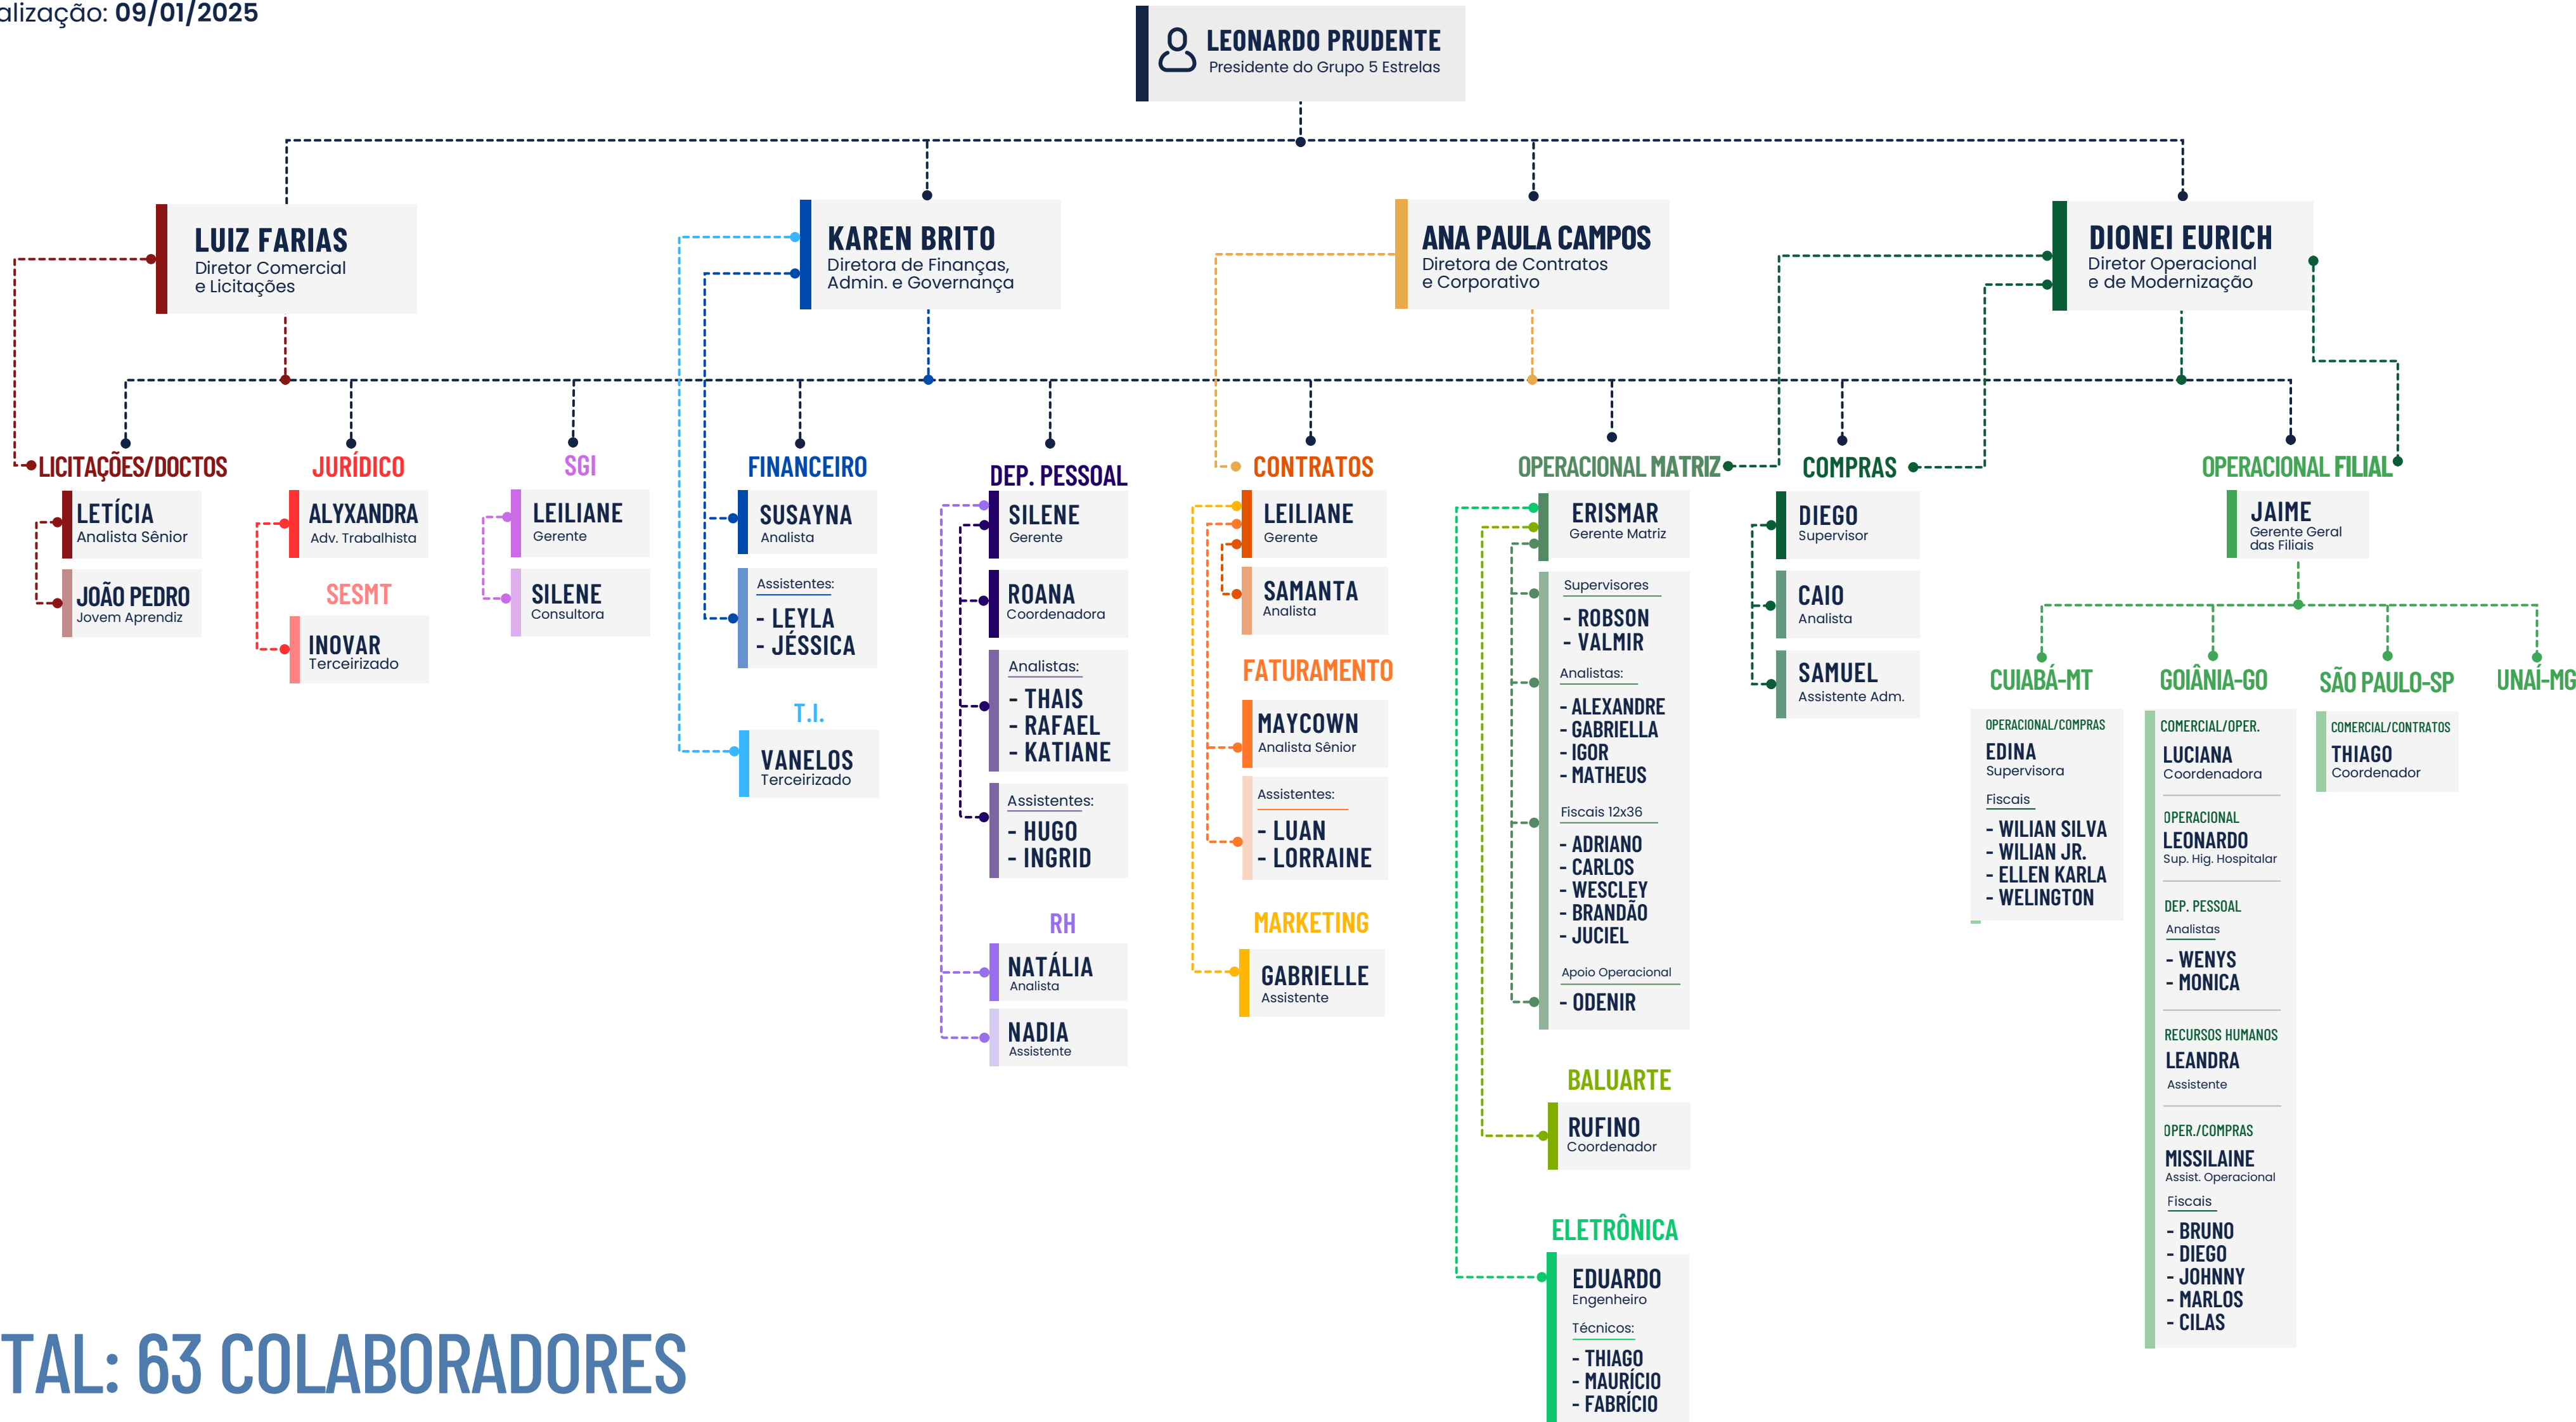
alização: 09/01/2025

LEONARDO PRUDENTE
Presidente do Grupo 5 Estrelas

LUIZ FARIAS
Diretor Comercial e Licitações

KAREN BRITO
Diretora de Finanças, Admin. e Governança

ANA PAULA CAMPOS
Diretora de Contratos e Corporativo

DIONEI EURICH
Diretor Operacional e de Modernização

LICITAÇÕES/DOCTOS
LETÍCIA
Analista Sênior
JOÃO PEDRO
Jovem Aprendiz

JURÍDICO
ALYXANDRA
Adv. Trabalhista
SESMT
INOVAR
Terceirizado

SGI
LEILIANE
Gerente
SILENE
Consultora

FINANCEIRO
SUSAYNA
Analista
Assistentes:
- LEYLA
- JÉSSICA
T.I.
VANELOS
Terceirizado

DEP. PESSOAL
SILENE
Gerente
ROANA
Coordenadora
Analistas:
- THAIS
- RAFAEL
- KATIANE
Assistentes:
- HUGO
- INGRID
RH
NATÁLIA
Analista
NADIA
Assistente

CONTRATOS
LEILIANE
Gerente
SAMANTA
Analista
FATURAMENTO
MAYCOWN
Analista Sênior
Assistentes:
- LUAN
- LORRAINE
MARKETING
GABRIELLE
Assistente

OPERACIONAL MATRIZ
ERISMAR
Gerente Matriz
Supervisores
- ROBSON
- VALMIR
Analistas:
- ALEXANDRE
- GABRIELLA
- IGOR
- MATHEUS
Fiscais 12x36
- ADRIANO
- CARLOS
- WESCLEY
- BRANDÃO
- JUCIEL
Apoio Operacional
- ODENIR
BALUARTE
RUFINO
Coordenador
ELETRÔNICA
EDUARDO
Engenheiro
Técnicos:
- THIAGO
- MAURÍCIO
- FABRÍCIO

COMPRAS
DIEGO
Supervisor
CAIO
Analista
SAMUEL
Assistente Adm.

OPERACIONAL FILIAL
JAIME
Gerente Geral das Filiais

CUIABÁ-MT
OPERACIONAL/COMPRAS
EDINA
Supervisora
Fiscais
- WILIAN SILVA
- WILIAN JR.
- ELLEN KARLA
- WELINGTON

GOIÂNIA-GO
COMERCIAL/OPER.
LUCIANA
Coordenadora
OPERACIONAL
LEONARDO
Sup. Hig. Hospitalar
DEP. PESSOAL
Analistas
- WENYS
- MONICA
RECURSOS HUMANOS
LEANDRA
Assistente
OPER./COMPRAS
MISSILAINE
Assist. Operacional
Fiscais
- BRUNO
- DIEGO
- JOHNNY
- MARLOS
- CILAS

SÃO PAULO-SP
COMERCIAL/CONTRATOS
THIAGO
Coordenador

UNAÍ-MG

TAL: 63 COLABORADORES